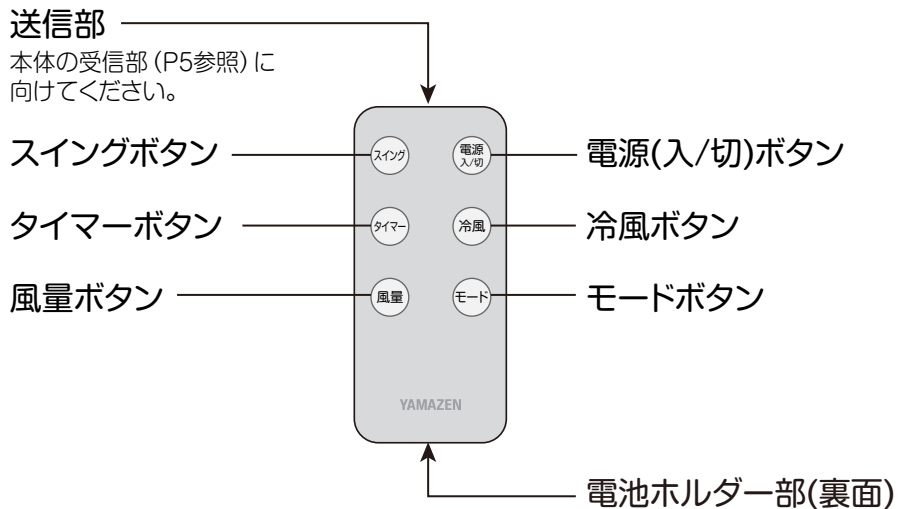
送信部
本体の受信部（P5参照）に向けてください。

スイングボタン
スイング
電源 入/切
電源(入/切)ボタン

タイマーボタン
タイマー
冷風
冷風ボタン

風量ボタン
風量
モード
モードボタン

YAMAZEN

電池ホルダー部(裏面)